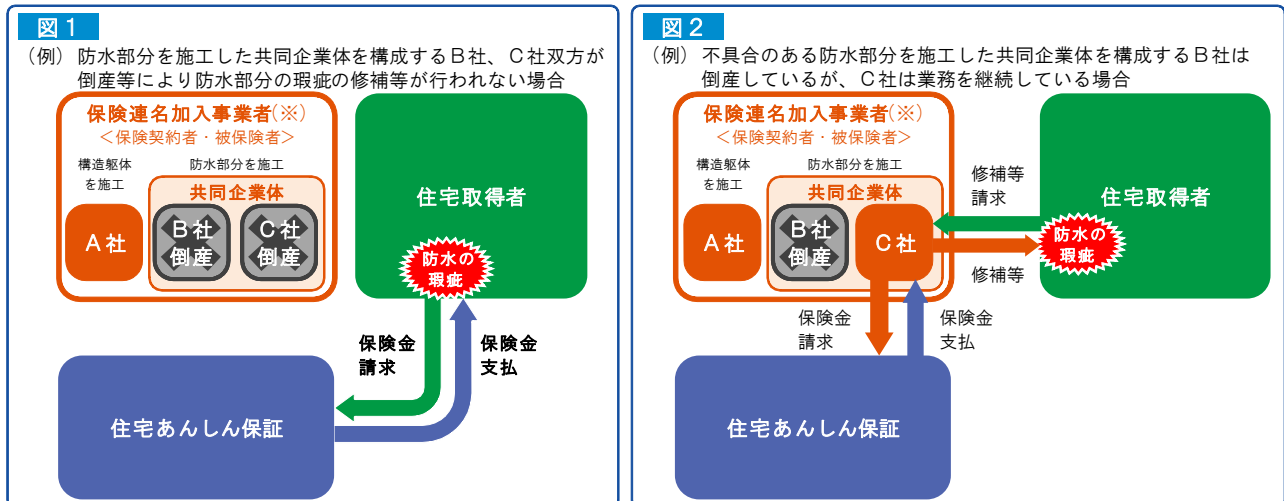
図１

（例）防水部分を施工した共同企業体を構成するＢ社、Ｃ社双方が倒産等により防水部分の瑕疵の修補等が行われない場合

保険連名加入事業者（※）
＜保険契約者・被保険者＞

構造躯体を施工

防水部分を施工

共同企業体

Ａ社

Ｂ社 倒産

Ｃ社 倒産

住宅取得者

防水の瑕疵

保険金 請求

保険金 支払

住宅あんしん保証

図２

（例）不具合のある防水部分を施工した共同企業体を構成するＢ社は倒産しているが、Ｃ社は業務を継続している場合

保険連名加入事業者（※）
＜保険契約者・被保険者＞

構造躯体を施工

防水部分を施工

共同企業体

Ａ社

Ｂ社 倒産

Ｃ社

修補等 請求

修補等

住宅取得者

防水の瑕疵

保険金 請求

保険金 支払

住宅あんしん保証